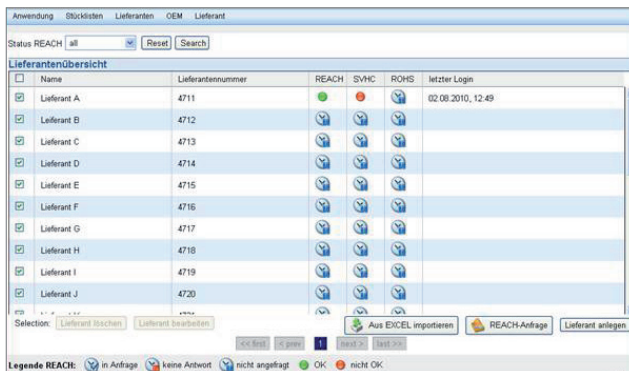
Anwendung Stücklisten Lieferanten OEM Lieferant

Status REACH all Reset Search

Lieferantenübersicht

| ☐ | Name | Lieferantennummer | REACH | SVHC | ROHS | letzter Login |
|---|---|---|---|---|---|---|
| ☑ | Lieferant A | 4711 | | | | 02.08.2010, 12:49 |
| ☑ | Lieferant B | 4712 | | | | |
| ☑ | Lieferant C | 4713 | | | | |
| ☑ | Lieferant D | 4714 | | | | |
| ☑ | Lieferant E | 4715 | | | | |
| ☑ | Lieferant F | 4716 | | | | |
| ☑ | Lieferant G | 4717 | | | | |
| ☑ | Lieferant H | 4718 | | | | |
| ☑ | Lieferant I | 4719 | | | | |
| ☑ | Lieferant J | 4720 | | | | |
| ☑ | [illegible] | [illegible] | | | | |

Selection: Lieferant löschen Lieferant bearbeiten Aus EXCEL importieren REACH-Anfrage Lieferant anlegen

<< first < prev 1 next > last >>

Legende REACH: in Anfrage keine Antwort nicht angefragt OK nicht OK